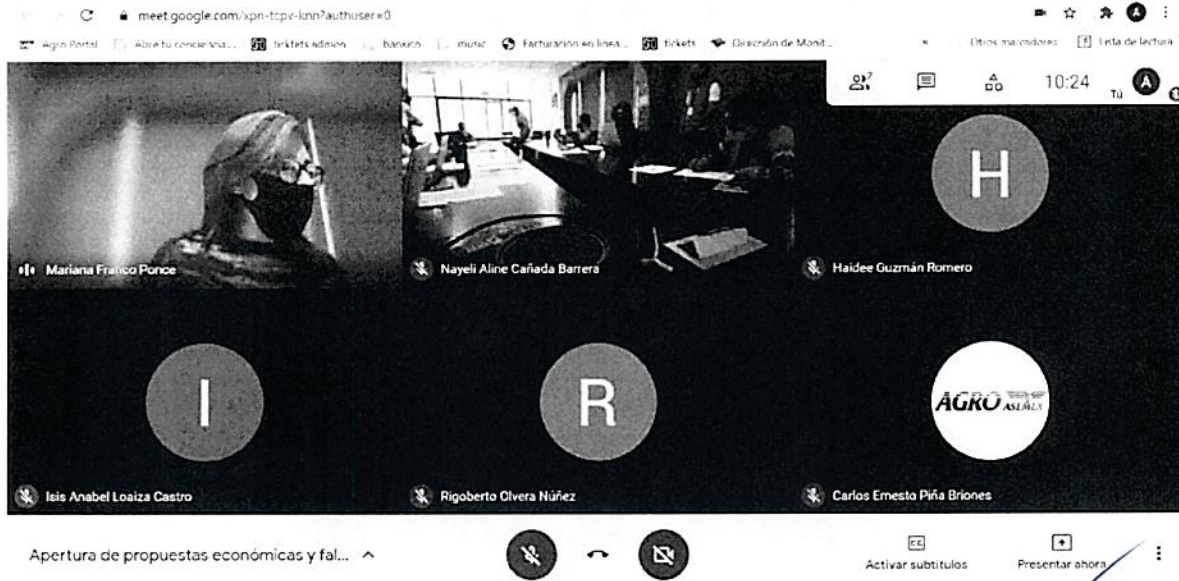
meet.google.com/xpn-tcpv-knn?authuser=0

Agro Portal | Abre tu conciencia... | ticktets admon | banxico | music | Facturación en línea... | tickets | Dirección de Monit... | Otros marcadores | Lista de lectura

10:24 Tú

H

Mariana Franco Ponce

Nayeli Aline Cañada Barrera

Haidee Guzmán Romero

I

R

AGRO ASEMEX

Isis Anabel Loaiza Castro

Rigoberto Olvera Núñez

Carlos Ernesto Piña Briones

Apertura de propuestas económicas y fal...

Activar subtítulos

Presentar ahora